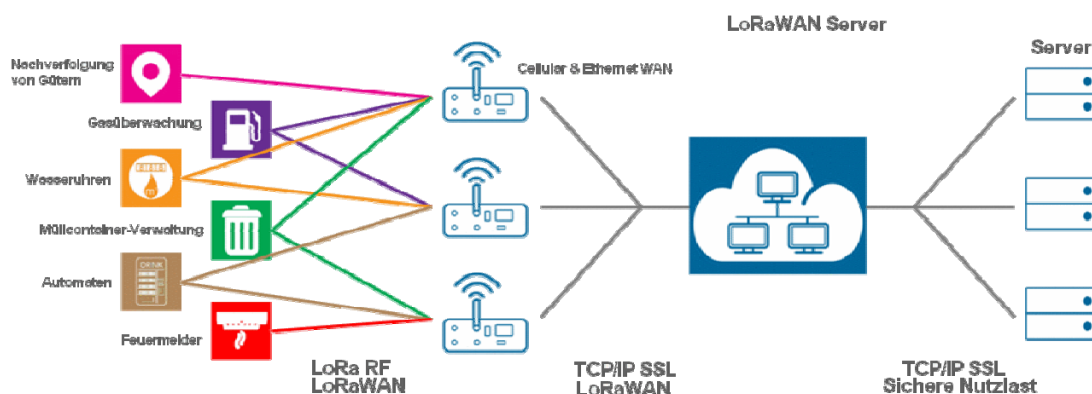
LoRaWAN Server

Server

Nachverfolgung von Gütern

Gasüberwachung

Wasseruhren

Müllcontainer-Verwaltung

Automaten

Feuermelder

Cellular & Ethernet WAN

LoRa RF
LoRaWAN

TCP/IP SSL
LoRaWAN

TCP/IP SSL
Sichere Nutzlast